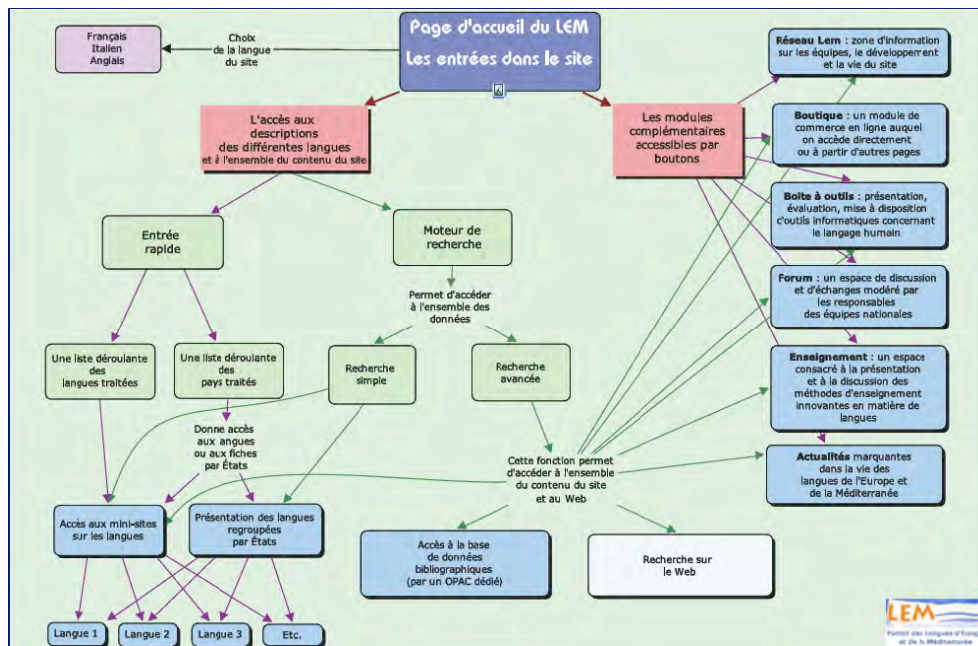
Page d'accueil du LEM
Les entrées dans le site

Français
Italien
Anglais

Choix de la langue du site

L'accès aux descriptions des différentes langues et à l'ensemble du contenu du site

Les modules complémentaires accessibles par boutons

Réseau Lem : zone d'information sur les équipes, le développerrent et la vie du site

Boutique : un module de commerce en ligne auquel on accède directement ou à partir d'autres pages

Boite à outils : présentation, évaluation, mise à disposition d'outils informatiques concernant le langage humain

Forum : un espace de discussion et d'échanges modéré par les responsables des équipes nationales

Enseignement : un espace consacré à la présentation et à la discussion des méthodes d'enseignement innovantes en matière de langues

Actualités marquantes dans la vie des langues de l'Europe et de la Méditerranée

Entrée rapide

Moteur de recherche

Permet d'accéder à l'ensemble des données

Une liste déroulante des langues traitées

Une liste déroulante des pays traités

Recherche simple

Recherche avancée

Donne accès aux angues ou aux fiches par États

Cette fonction permet d'accéder à l'ensemble du contenu du site et au Web

Accès aux mini-sites sur les langues

Présentation des langues regroupées par États

Accès à la base de données bibliographiques (par un OPAC dédié)

Recherche sur le Web

Langue 1
Langue 2
Langue 3
Etc.

LEM
Portail des langues d'Europe et de la Méditerranée